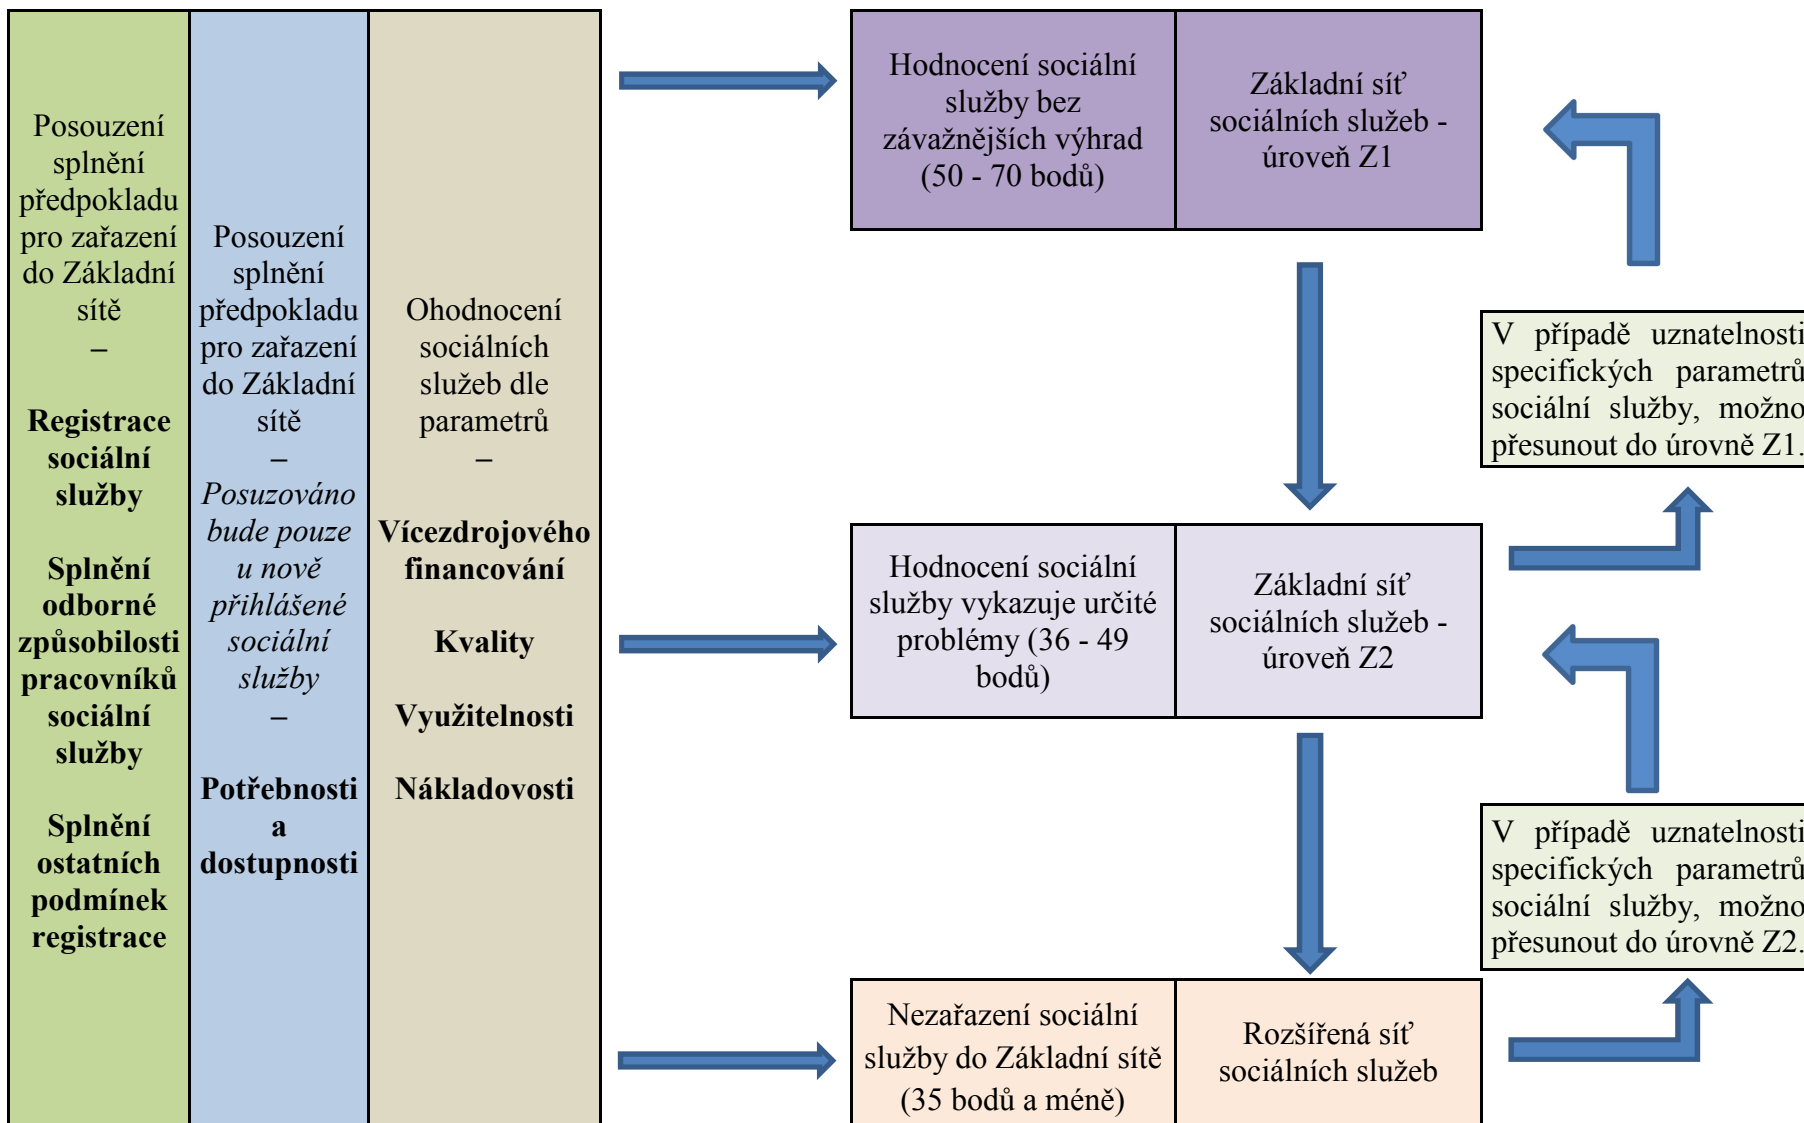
Posouzení splnění předpokladu pro zařazení do Základní sítě
–
**Registrace sociální služby**

**Splnění odborné způsobilosti pracovníků sociální služby**

**Splnění ostatních podmínek registrace**

Posouzení splnění předpokladu pro zařazení do Základní sítě
–
*Posuzováno bude pouze u nově přihlášené sociální služby*
–
**Potřebnosti a dostupnosti**

Ohodnocení sociálních služeb dle parametrů
–
**Vícezdrojového financování**

**Kvality**

**Využitelnosti**

**Nákladovosti**

Hodnocení sociální služby bez závažnějších výhrad (50 - 70 bodů)

Základní síť sociálních služeb - úroveň Z1

V případě uznatelnosti specifických parametrů sociální služby, možno přesunout do úrovně Z1.

Hodnocení sociální služby vykazuje určité problémy (36 - 49 bodů)

Základní síť sociálních služeb - úroveň Z2

V případě uznatelnosti specifických parametrů sociální služby, možno přesunout do úrovně Z2.

Nezařazení sociální služby do Základní sítě (35 bodů a méně)

Rozšířená síť sociálních služeb